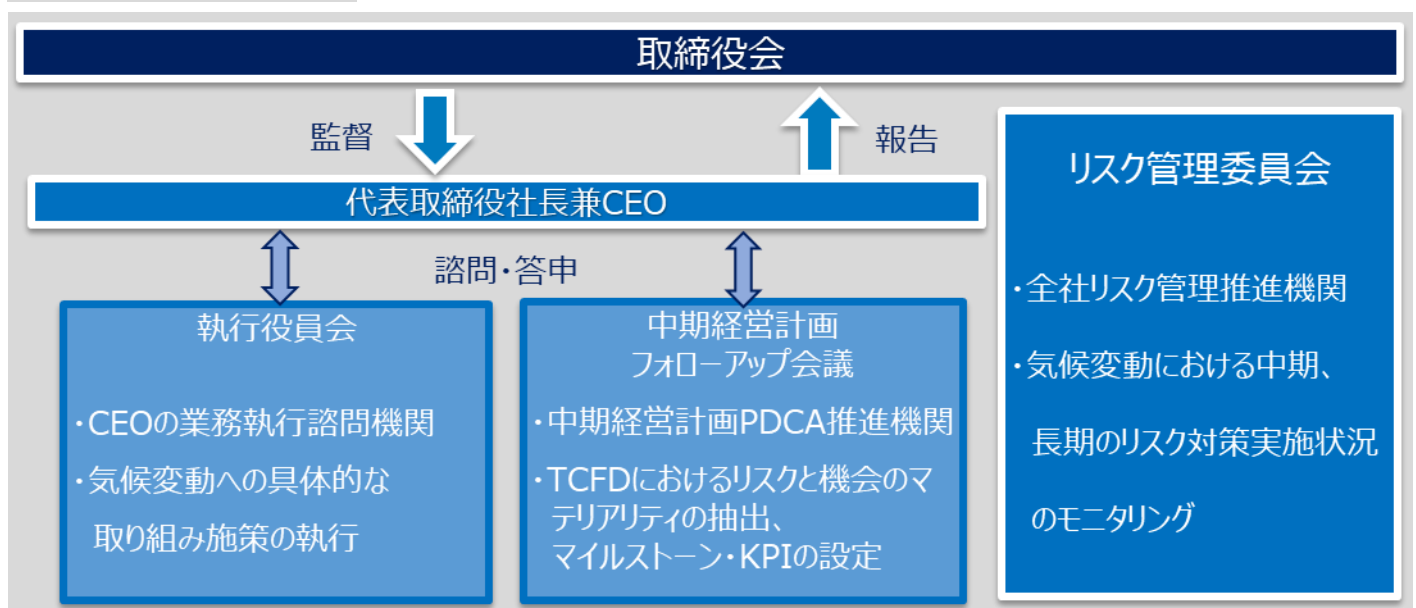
取締役会

監督

報告

代表取締役社長兼CEO

諮問・答申

執行役員会

・CEOの業務執行諮問機関
・気候変動への具体的な取り組み施策の執行

中期経営計画
フォローアップ会議

・中期経営計画PDCA推進機関
・TCFDにおけるリスクと機会のマテリアリティの抽出、マイルストーン・KPIの設定

リスク管理委員会

・全社リスク管理推進機関
・気候変動における中期、長期のリスク対策実施状況のモニタリング